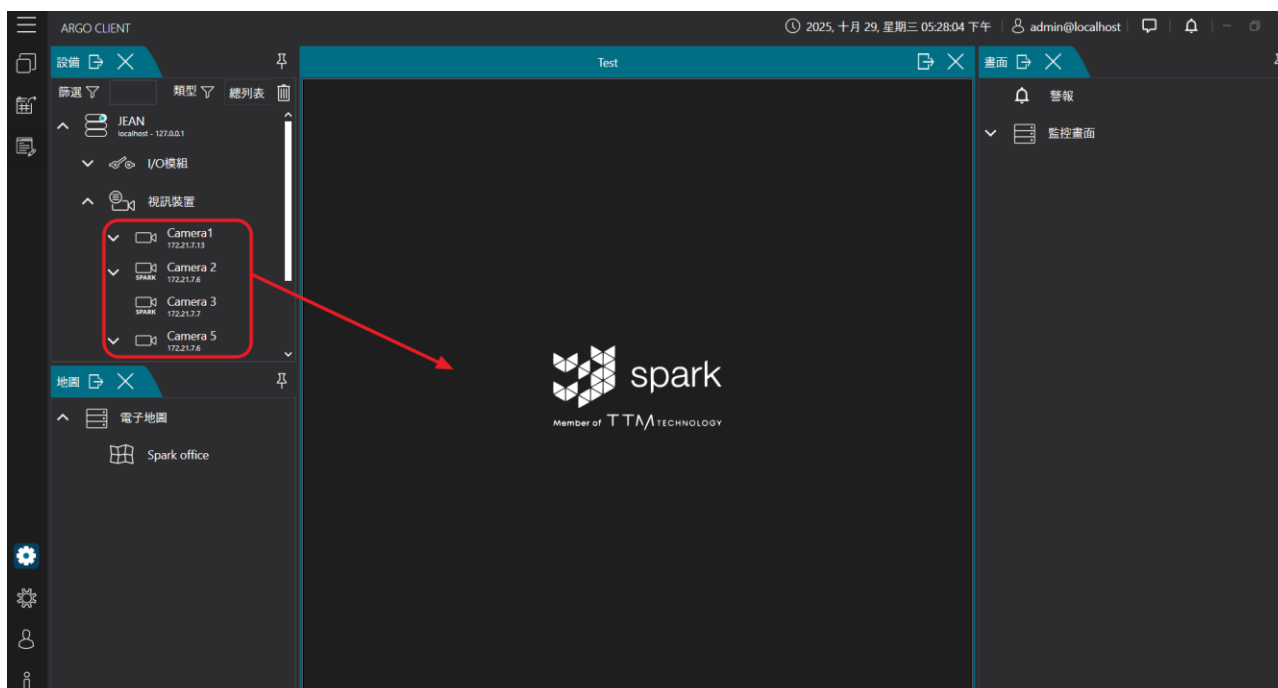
ARGO CLIENT

2025, 十月 29, 星期三 05:28:04 下午 | admin@localhost

設備

篩選 類型 總列表

JEAN
localhost - 127.0.0.1

I/O模組

視訊裝置

Camera1
172.21.7.13

Camera 2
SPARK 172.21.7.6

Camera 3
SPARK 172.21.7.7

Camera 5
172.21.7.6

地圖

電子地圖

Spark office

Test

spark

Member of TTM TECHNOLOGY

畫面

警報

監控畫面